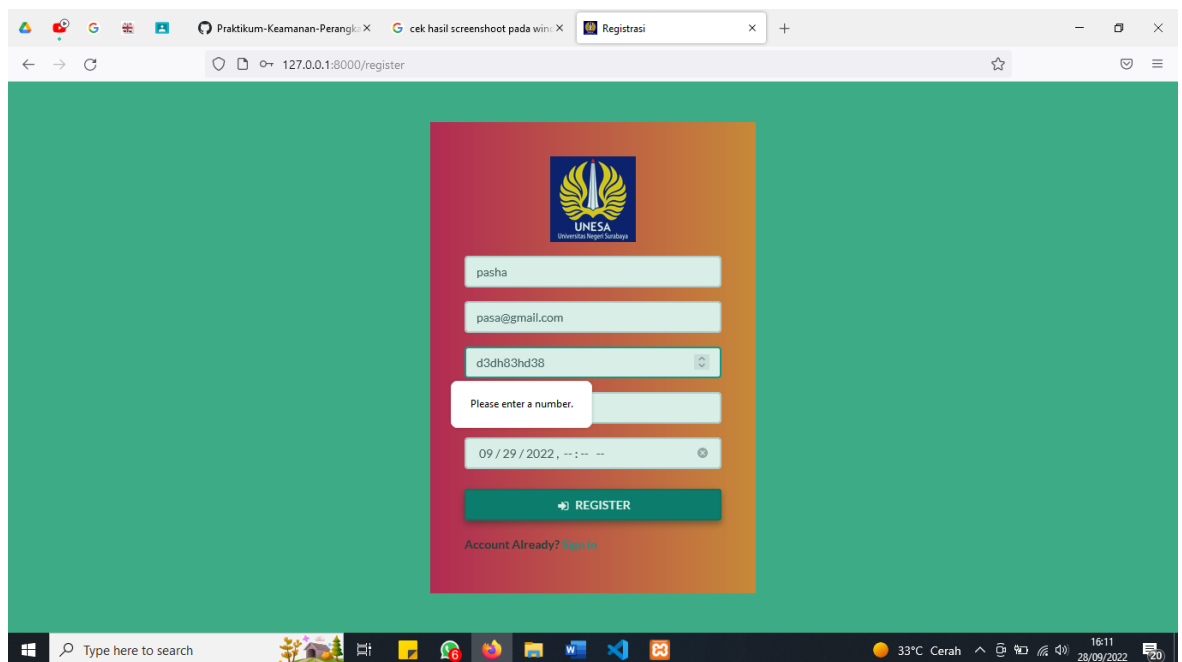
Praktikum-Keamanan-Perangka ×
cek hasil screenshoot pada winc ×
Registrasi ×
+

127.0.0.1:8000/register

UNESA
Universitas Negeri Surabaya

pasha

pasa@gmail.com

d3dh83hd38

Please enter a number.

09 / 29 / 2022 , -- : -- --

REGISTER

Account Already? Sign in

Type here to search

6

33°C Cerah

16:11
28/09/2022

20